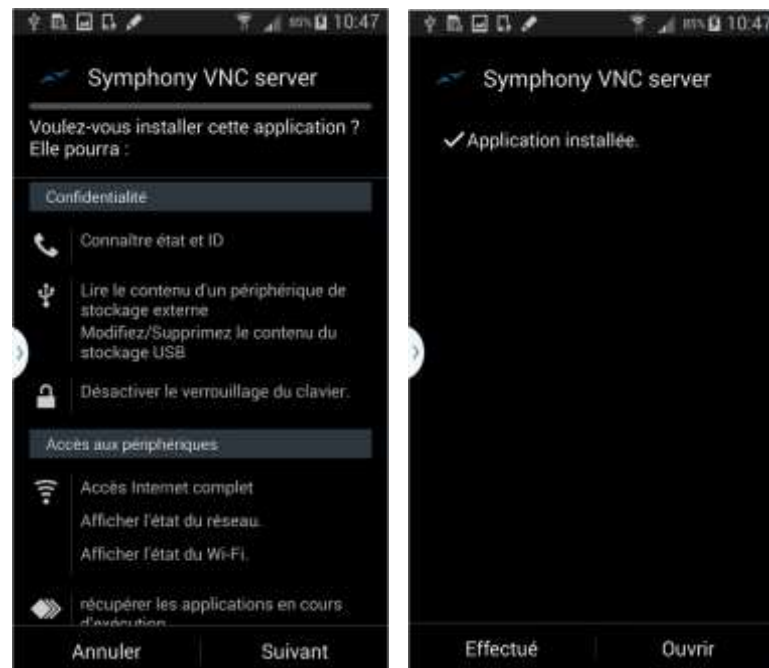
10:47

Symphony VNC server

Voulez-vous installer cette application ? Elle pourra :

Confidentialité

Connaître état et ID

Lire le contenu d'un périphérique de stockage externe
Modifiez/Supprimez le contenu du stockage USB

Désactiver le verrouillage du clavier.

Accès aux périphériques

Accès Internet complet
Afficher l'état du réseau.
Afficher l'état du Wi-Fi.

récupérer les applications en cours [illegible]

Annuler
Suivant

10:47

Symphony VNC server

✓Application installée.

Effectué
Ouvrir